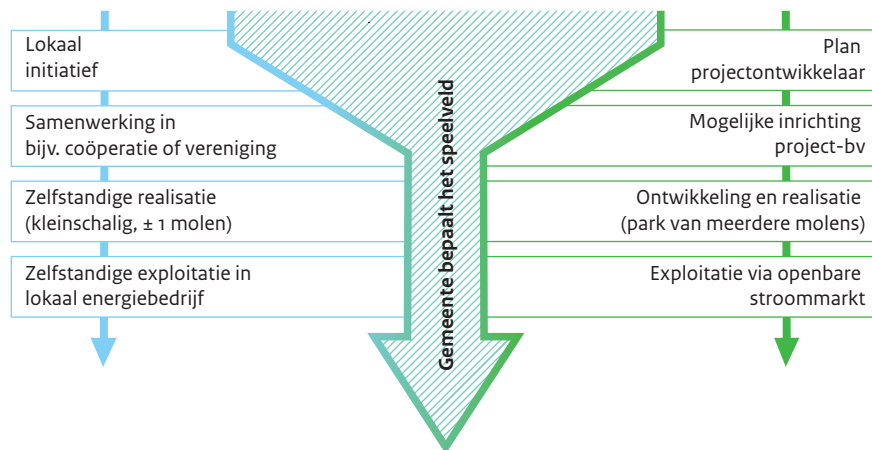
Lokaal initiatief

Samenwerking in bijv. coöperatie of vereniging

Zelfstandige realisatie (kleinschalig, ± 1 molen)

Zelfstandige exploitatie in lokaal energiebedrijf

Gemeente bepaalt het speelveld

Plan projectontwikkelaar

Mogelijke inrichting project-bv

Ontwikkeling en realisatie (park van meerdere molens)

Exploitatie via openbare stroommarkt